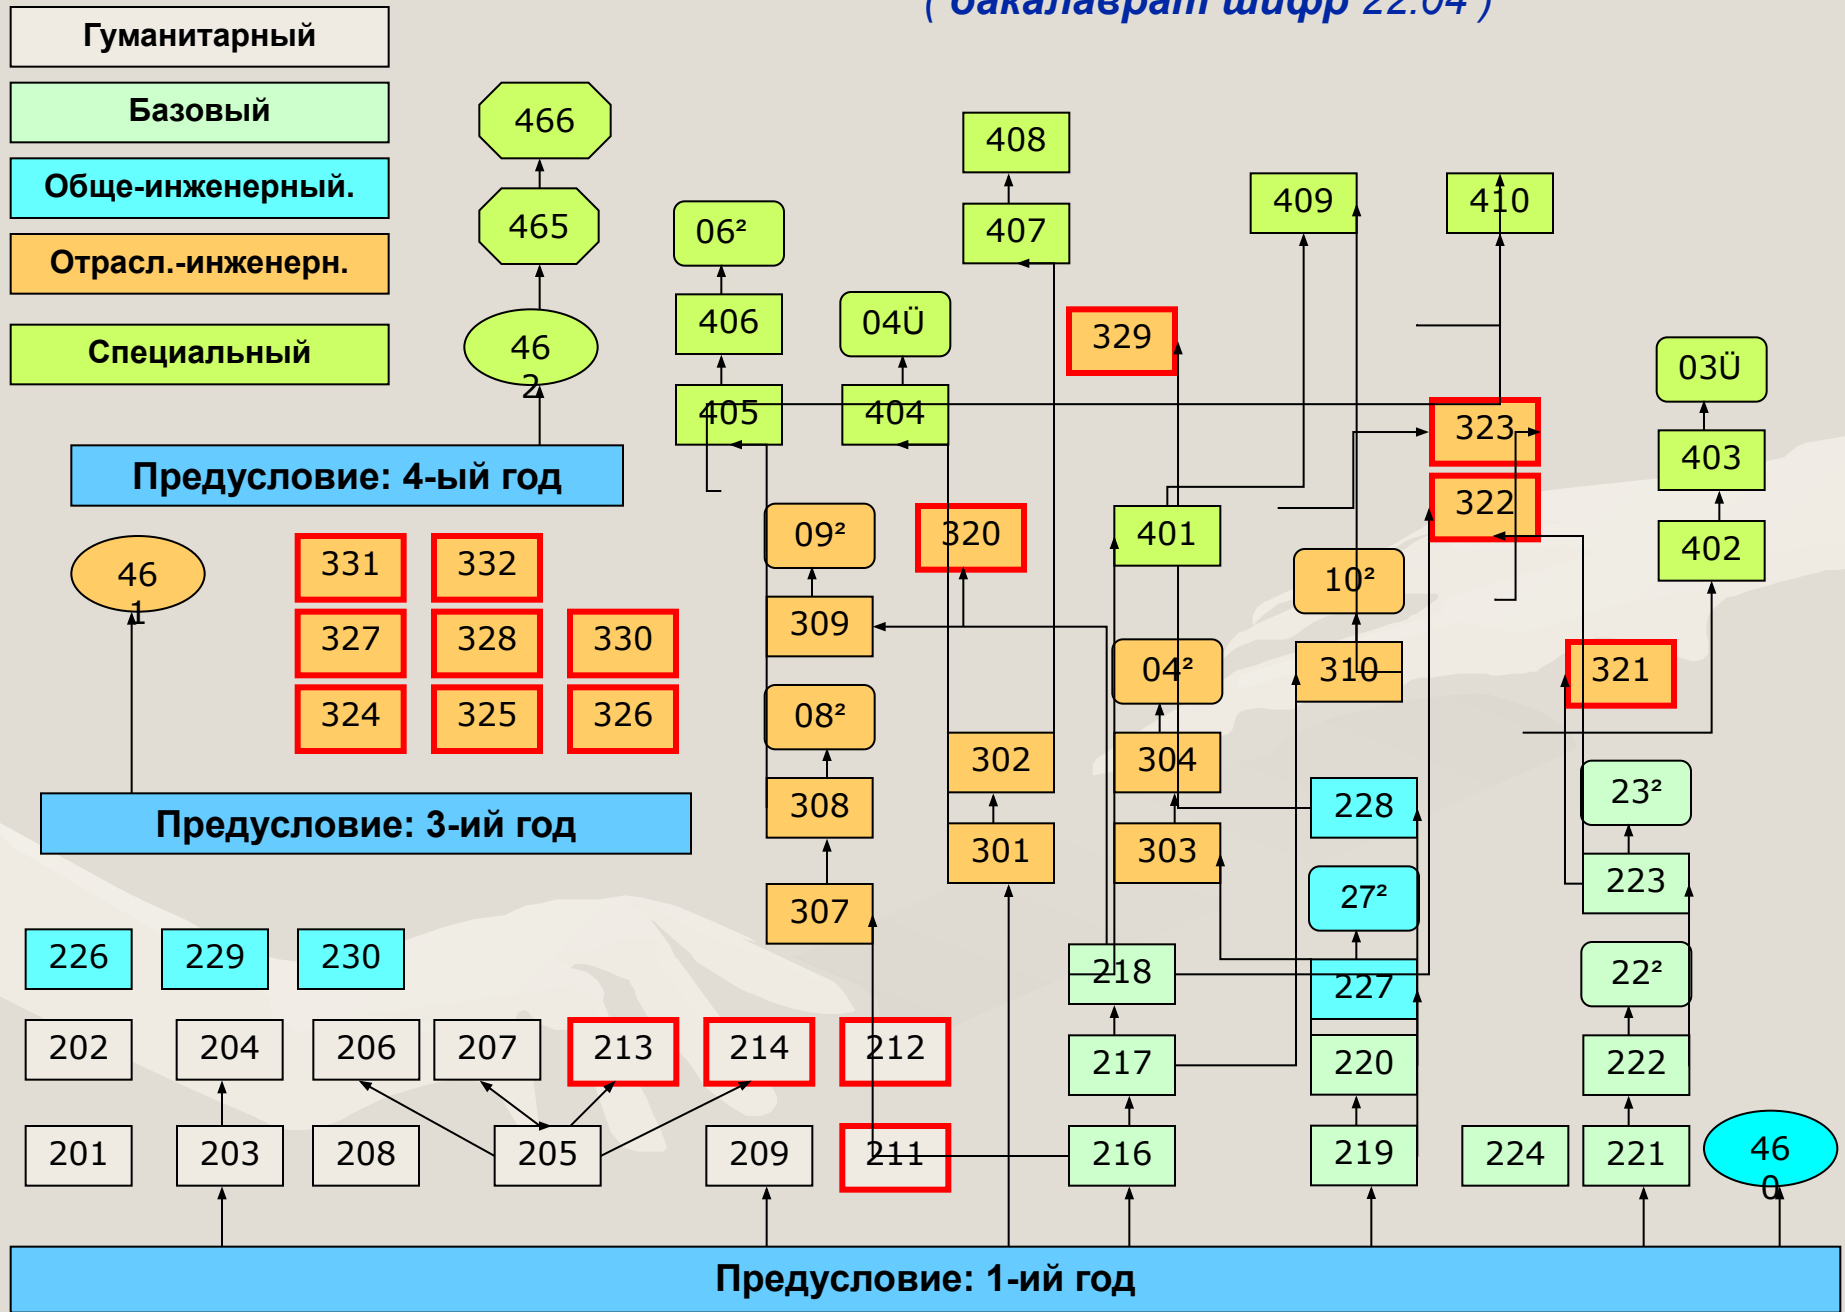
( бакалавриат шифр 22.04 )

Гуманитарный

Базовый

Обще-инженерный.

Отрасл.-инженерн.

Специальный

466

465

46 2

408

407

409

410

06²

406

04Ü

405

404

329

323

322

03Ü

403

402

Предусловие: 4-ый год

46 1

331

332

327

328

330

324

325

326

09²

309

08²

308

307

320

302

301

401

04²

304

303

10²

310

321

228

27²

227

23²

223

22²

222

Предусловие: 3-ий год

226

229

230

202

204

206

207

213

214

212

218

217

220

201

203

208

205

209

211

216

219

224

221

46 0

Предусловие: 1-ий год